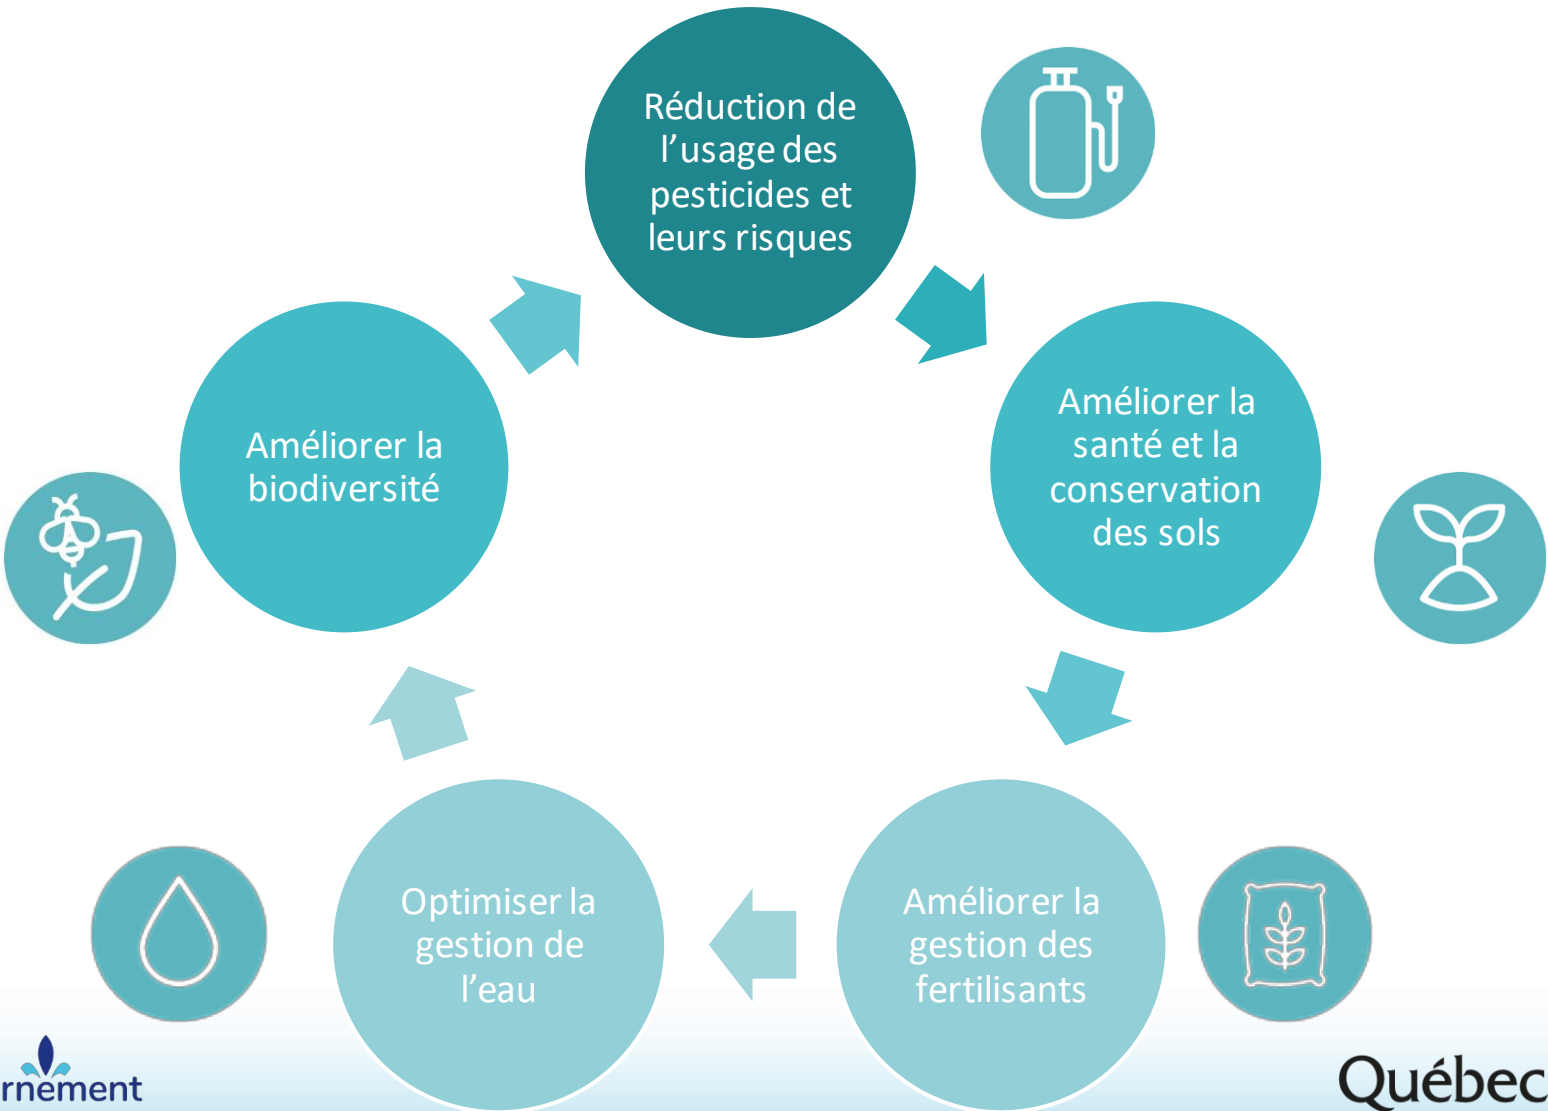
Réduction de l'usage des pesticides et leurs risques

Améliorer la santé et la conservation des sols

Améliorer la gestion des fertilisants

Optimiser la gestion de l'eau

Améliorer la biodiversité

rnement

Québec